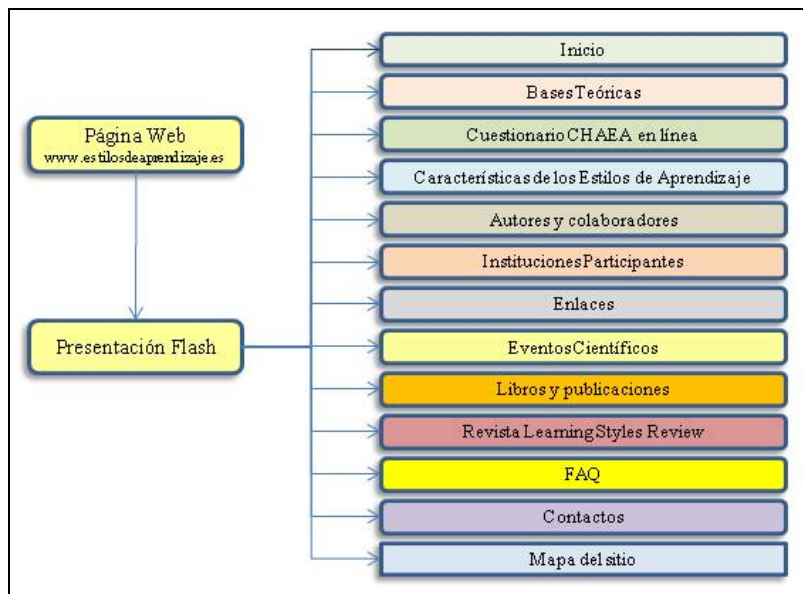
Página Web
www.estilosdeaprendizaje.es

Presentación Flash

Inicio

BasesTeóricas

Cuestionario CHAEA en línea

Características de los Estilos de Aprendizaje

Autores y colaboradores

InstitucionesParticipantes

Enlaces

EventosCientíficos

Libros y publicaciones

Revista LearningStyles Review

FAQ

Contactos

Mapa del sitio